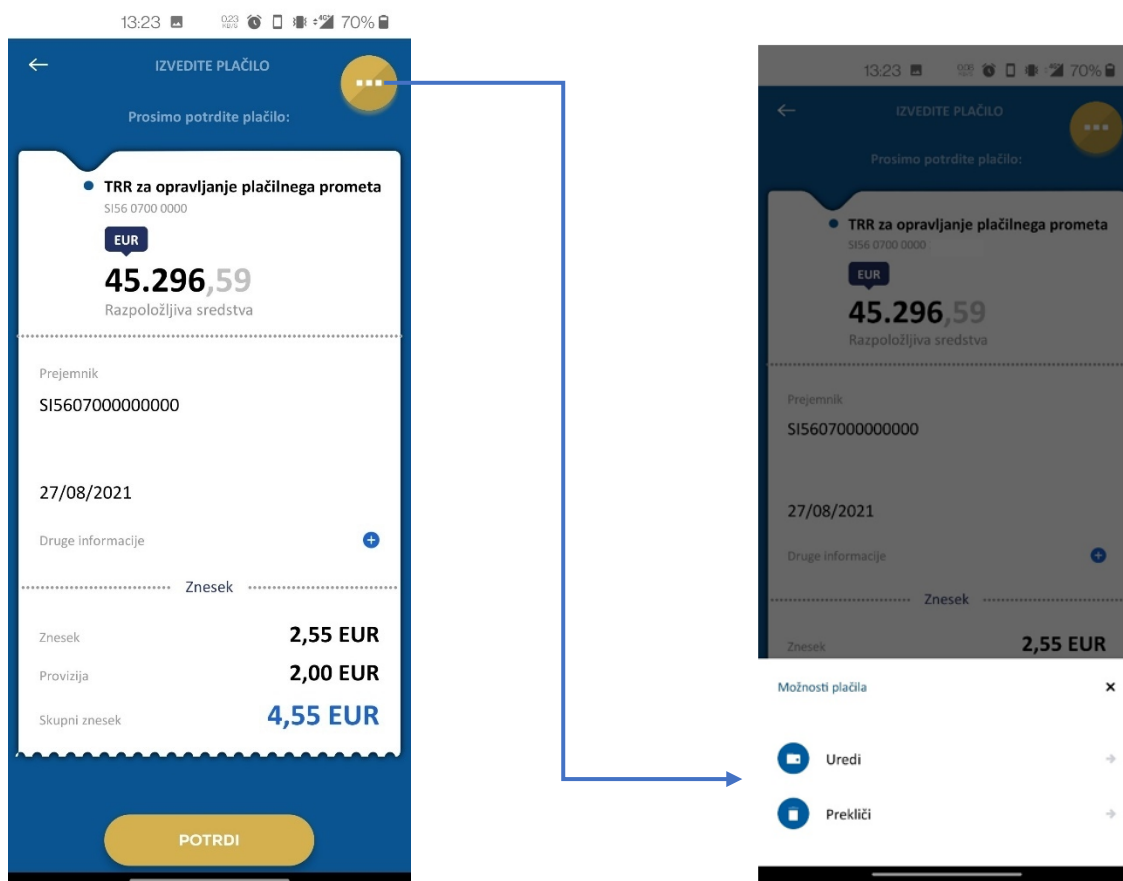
13:23 70%

IZVEDITE PLAČILO

Prosimo potrdite plačilo:

TRR za opravljanje plačilnega prometa
SI56 0700 0000

EUR
45.296,59
Razpoložljiva sredstva

Prejemnik
SI5607000000000

27/08/2021

Druge informacije

Znesek

Znesek 2,55 EUR
Provizija 2,00 EUR
Skupni znesek 4,55 EUR

POTRDI

13:23 70%

IZVEDITE PLAČILO

Prosimo potrdite plačilo:

TRR za opravljanje plačilnega prometa
SI56 0700 0000

EUR
45.296,59
Razpoložljiva sredstva

Prejemnik
SI5607000000000

27/08/2021

Druge informacije

Znesek

Znesek 2,55 EUR

Možnosti plačila ×

Uredi

Prekliči